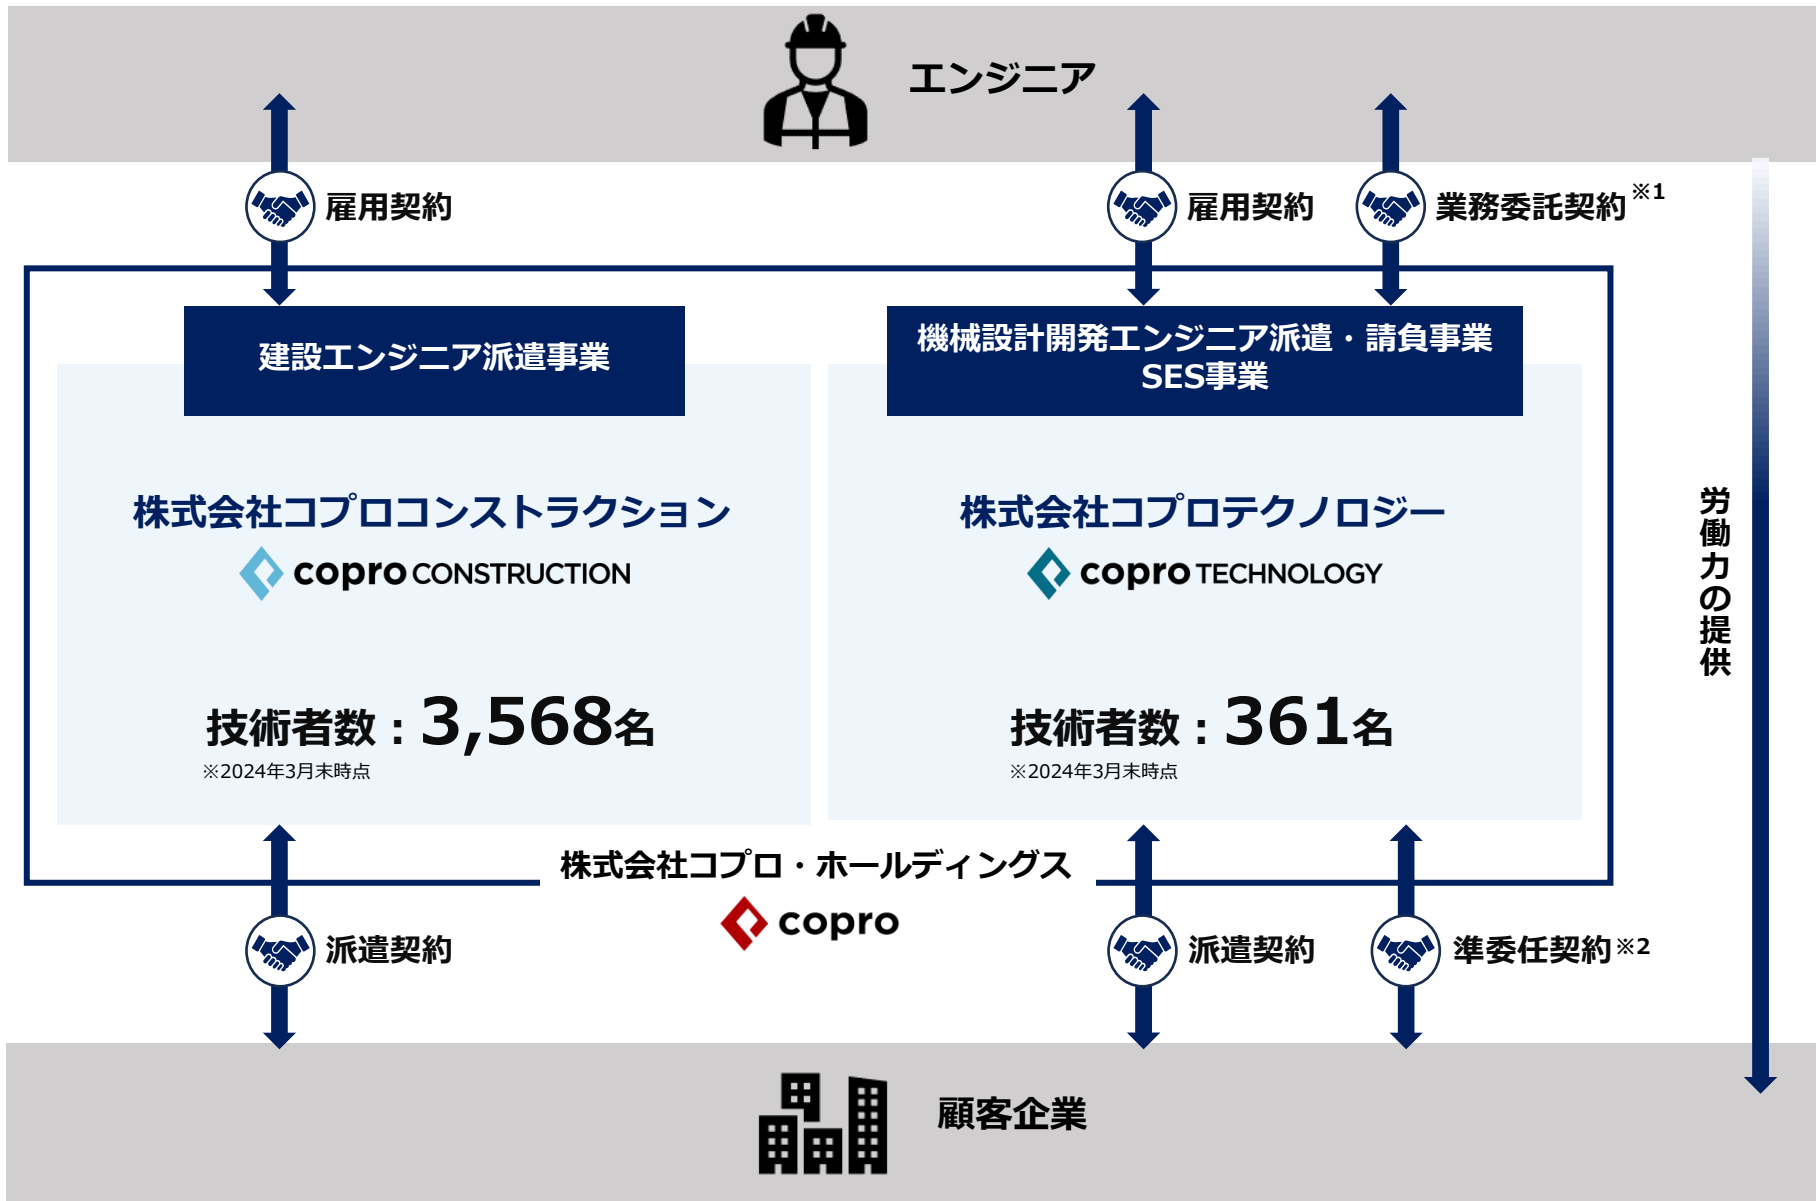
エンジニア

雇用契約

雇用契約

業務委託契約※1

建設エンジニア派遣事業

機械設計開発エンジニア派遣・請負事業
SES事業

株式会社コプロコンストラクション
copro CONSTRUCTION

技術者数：3,568名
※2024年3月末時点

株式会社コプロテクノロジー
copro TECHNOLOGY

技術者数：361名
※2024年3月末時点

労働力の提供

株式会社コプロ・ホールディングス
copro

派遣契約

派遣契約

準委任契約※2

顧客企業